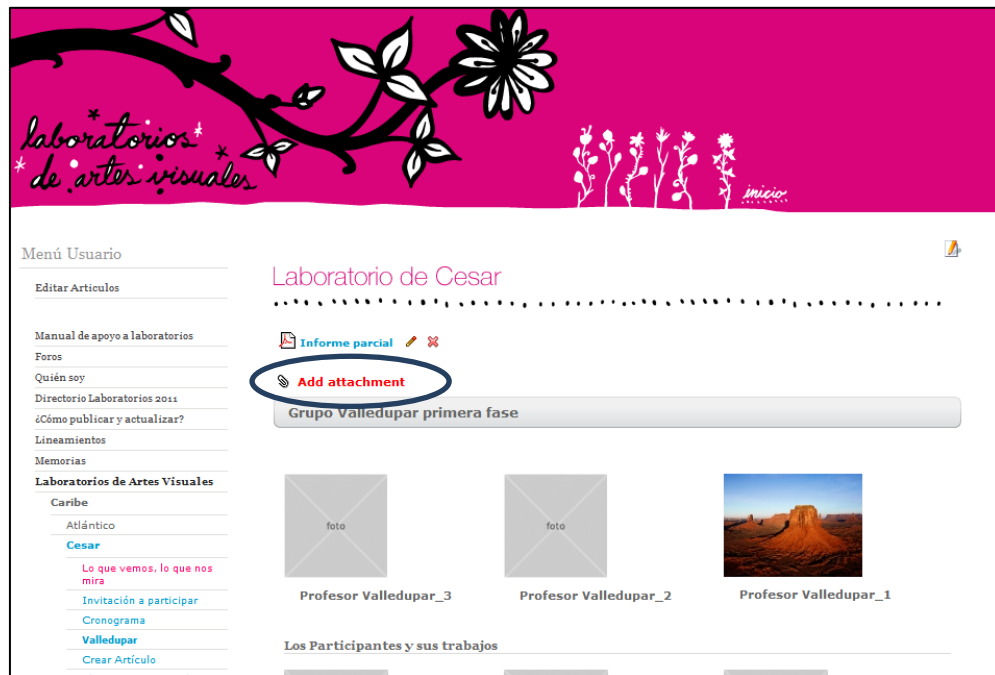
laboratorios de artes visuales

inicio

Menú Usuario

Editar Artículos

Manual de apoyo a laboratorios
Foros
Quién soy
Directorio Laboratorios 2011
¿Cómo publicar y actualizar?
Lineamientos
Memorias
Laboratorios de Artes Visuales
Caribe
Atlántico
Cesar
Lo que vemos, lo que nos mira
Invitación a participar
Cronograma
Valledupar
Crear Artículo

Laboratorio de Cesar

Informe parcial

Add attachment

Grupo Valledupar primera fase

foto

foto

Profesor Valledupar_3

Profesor Valledupar_2

Profesor Valledupar_1

Los Participantes y sus trabajos